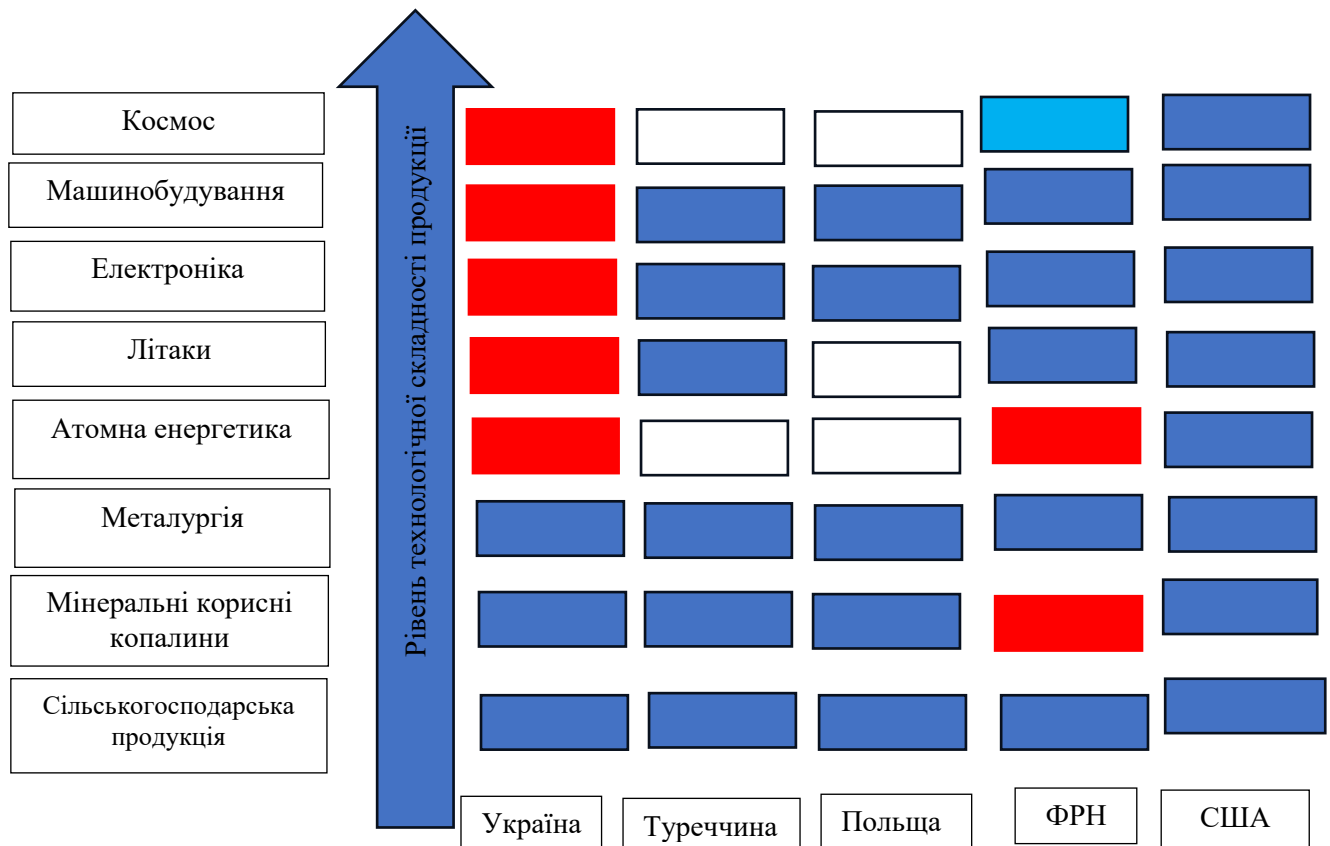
Космос

Машинобудування

Електроніка

Літаки

Атомна енергетика

Металургія

Мінеральні корисні копалини

Сільськогосподарська продукція

Рівень технологічної складності продукції

Україна

Туреччина

Польща

ФРН

США